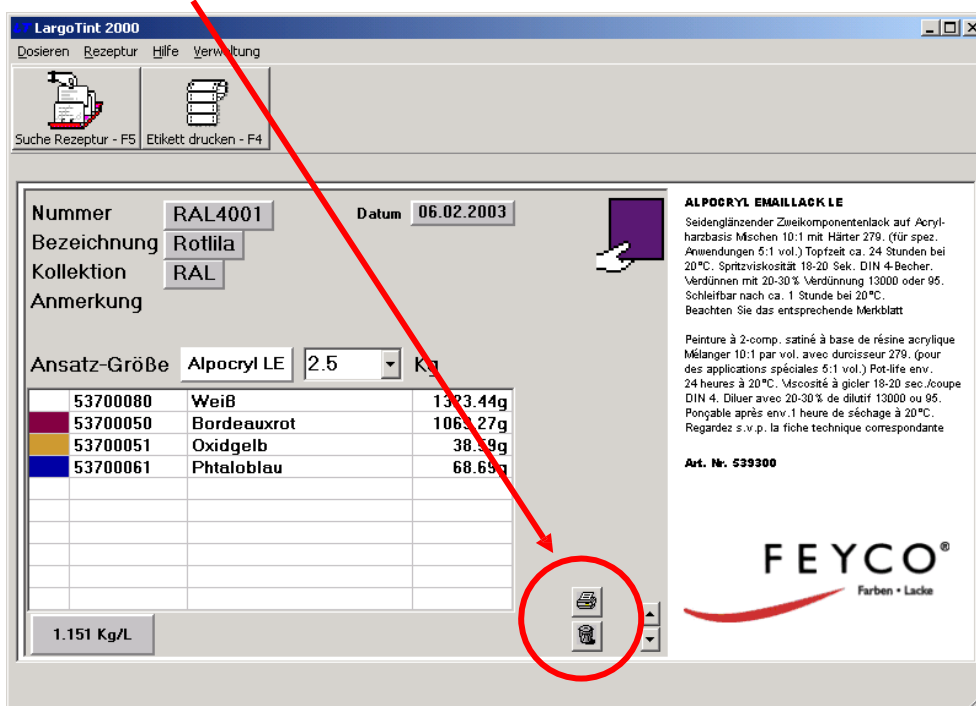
LargoTint 2000

Dosieren Rezeptur Hilfe Verwaltung

Suche Rezeptur - F5 Etikett drucken - F4

Nummer RAL4001
Datum 06.02.2003
Bezeichnung Rotlila
Kollektion RAL
Anmerkung

Ansatz-Größe Alpocryl LE 2.5 Kg

| | | | |
|---|---|---|---|
| | 53700080 | Weiß | 1323.44g |
| | 53700050 | Bordeauxrot | 1063.27g |
| | 53700051 | Oxidgelb | 38.59g |
| | 53700061 | Phtaloblau | 68.69g |

1.151 Kg/L

ALPOCRYL EMAILLACK LE
Seidenglänzender Zweikomponentenlack auf Acrylharzbasis Mischen 10:1 mit Härter 279. (für spez. Anwendungen 5:1 vol.) Topfzeit ca. 24 Stunden bei 20°C. Spritzviskosität 18-20 Sek. DIN 4-Becher. Verdünnen mit 20-30% Verdünnung 13000 oder 95. Schleifbar nach ca. 1 Stunde bei 20°C. Beachten Sie das entsprechende Merkblatt

Peinture à 2-comp. satiné à base de résine acrylique Mélanger 10:1 par vol. avec durcisseur 279. (pour des applications spéciales 5:1 vol.) Pot-life env. 24 heures à 20°C. Viscosité à gicler 18-20 sec./coupe DIN 4. Diluer avec 20-30% de dilutif 13000 ou 95. Ponçable après env.1 heure de séchage à 20°C. Regardez s.v.p. la fiche technique correspondante

Art. Nr. 539300

FEYCO®
Farben • Lacke